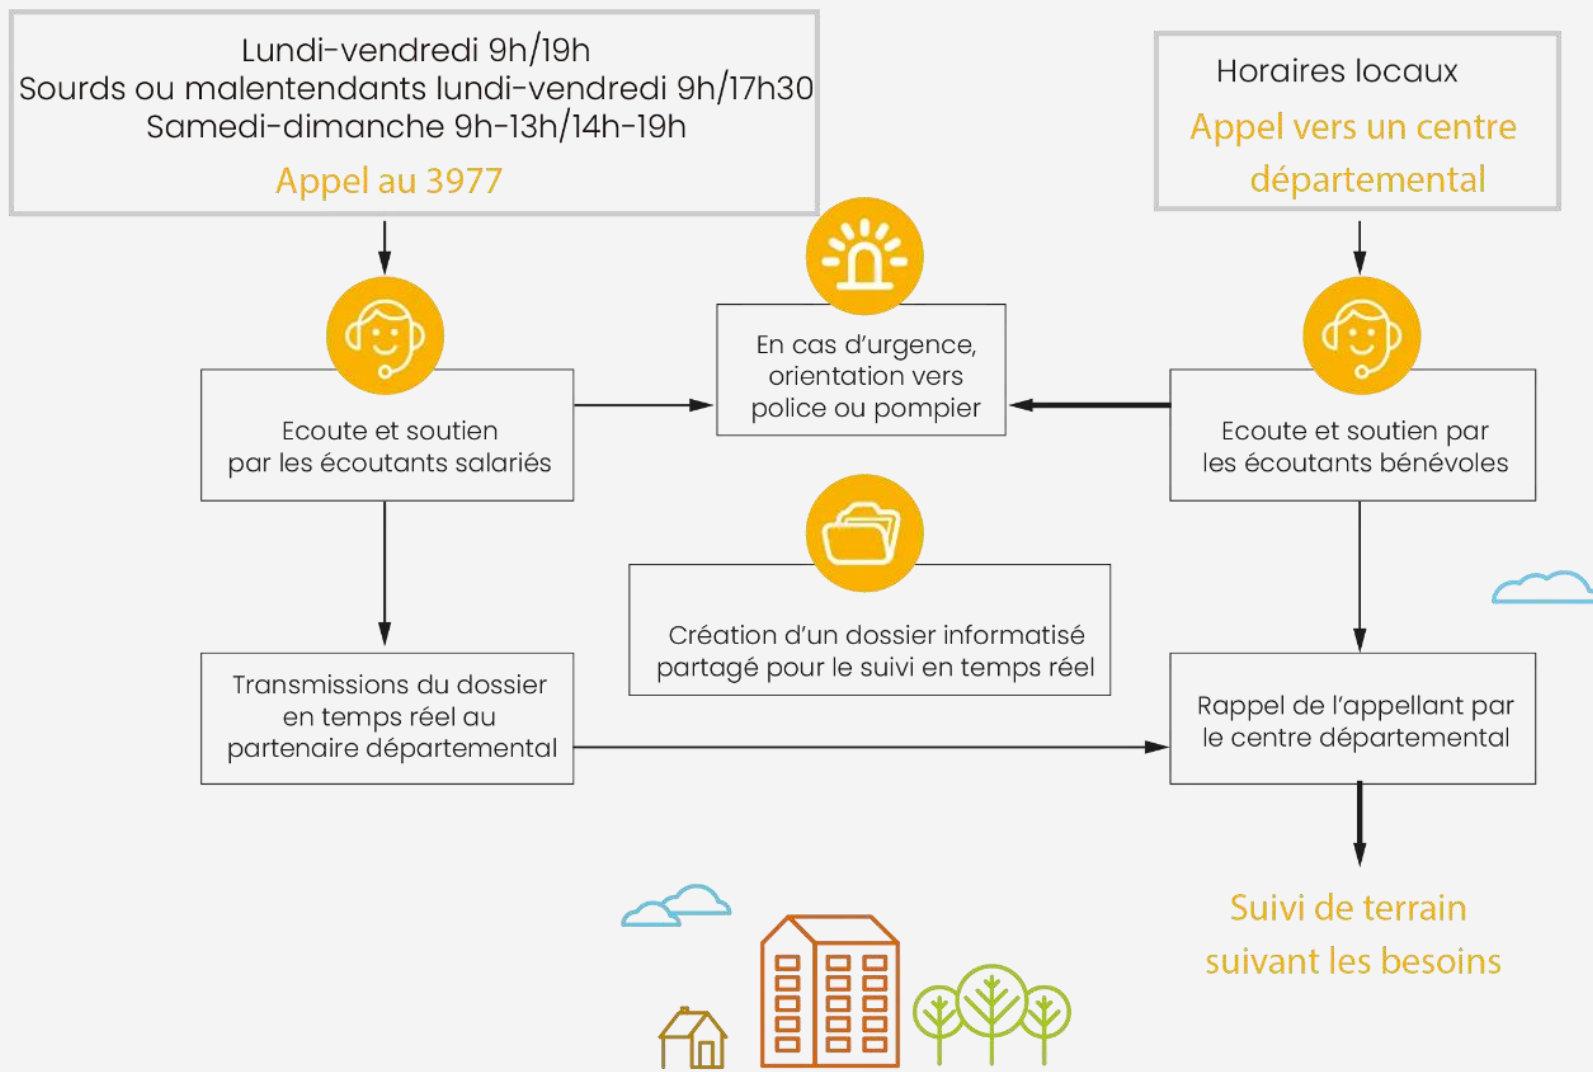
Lundi-vendredi 9h/19h
Sourds ou malentendants lundi-vendredi 9h/17h30
Samedi-dimanche 9h-13h/14h-19h

Appel au 3977

Horaires locaux

Appel vers un centre départemental

Ecoute et soutien par les écoutants salariés

En cas d'urgence, orientation vers police ou pompier

Ecoute et soutien par les écoutants bénévoles

Création d'un dossier informatisé partagé pour le suivi en temps réel

Transmissions du dossier en temps réel au partenaire départemental

Rappel de l'appellant par le centre départemental

Suivi de terrain suivant les besoins